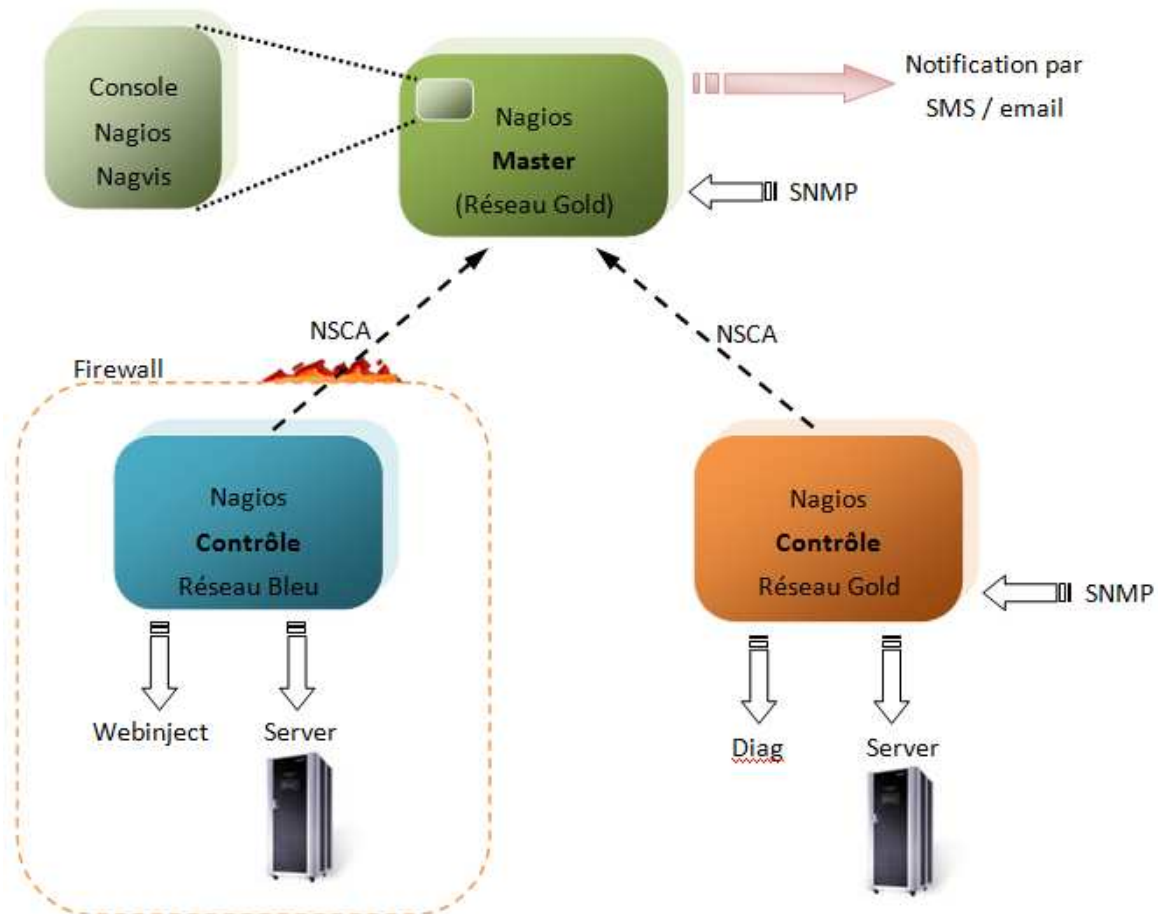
Console
Nagios
Nagvis

Nagios
Master
(Réseau Gold)

Notification par
SMS / email

SNMP

NSCA

NSCA

Firewall

Nagios
Contrôle
Réseau Bleu

Webinject

Server

Nagios
Contrôle
Réseau Gold

SNMP

Diag

Server